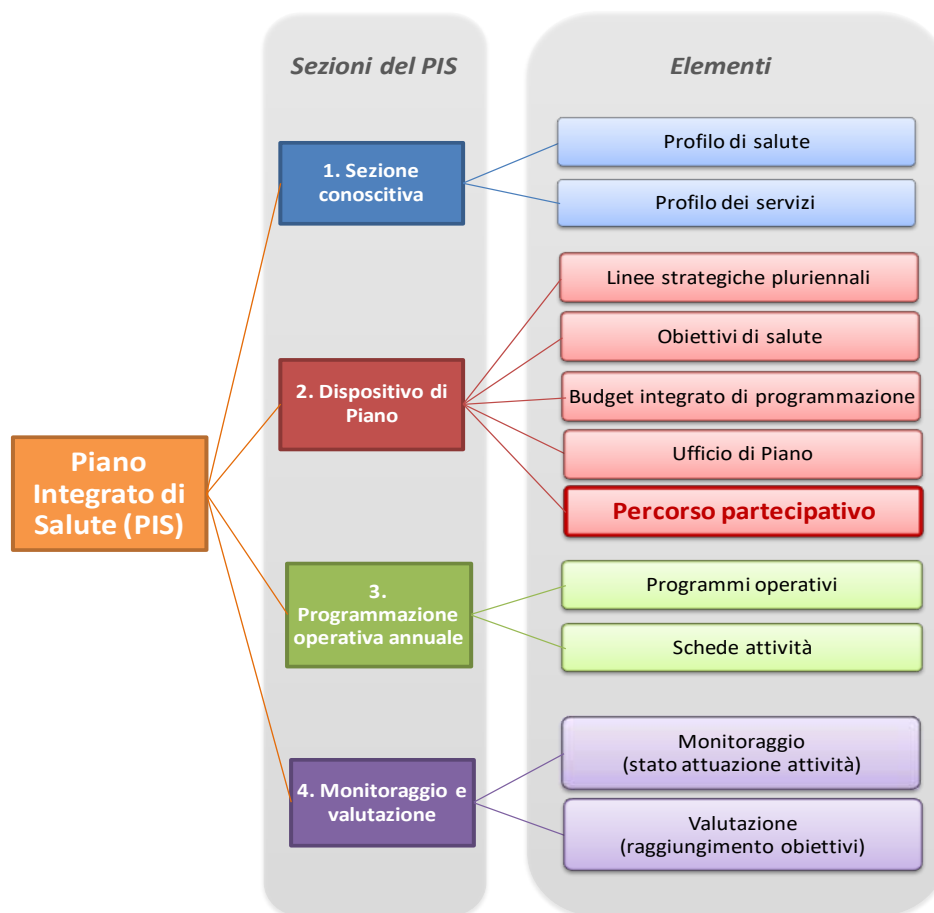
Sezioni del PIS

Elementi

Piano Integrato di Salute (PIS)

1. Sezione conoscitiva

Profilo di salute

Profilo dei servizi

2. Dispositivo di Piano

Linee strategiche pluriennali

Obiettivi di salute

Budget integrato di programmazione

Ufficio di Piano

Percorso partecipativo

3. Programmazione operativa annuale

Programmi operativi

Schede attività

4. Monitoraggio e valutazione

Monitoraggio (stato attuazione attività)

Valutazione (raggiungimento obiettivi)